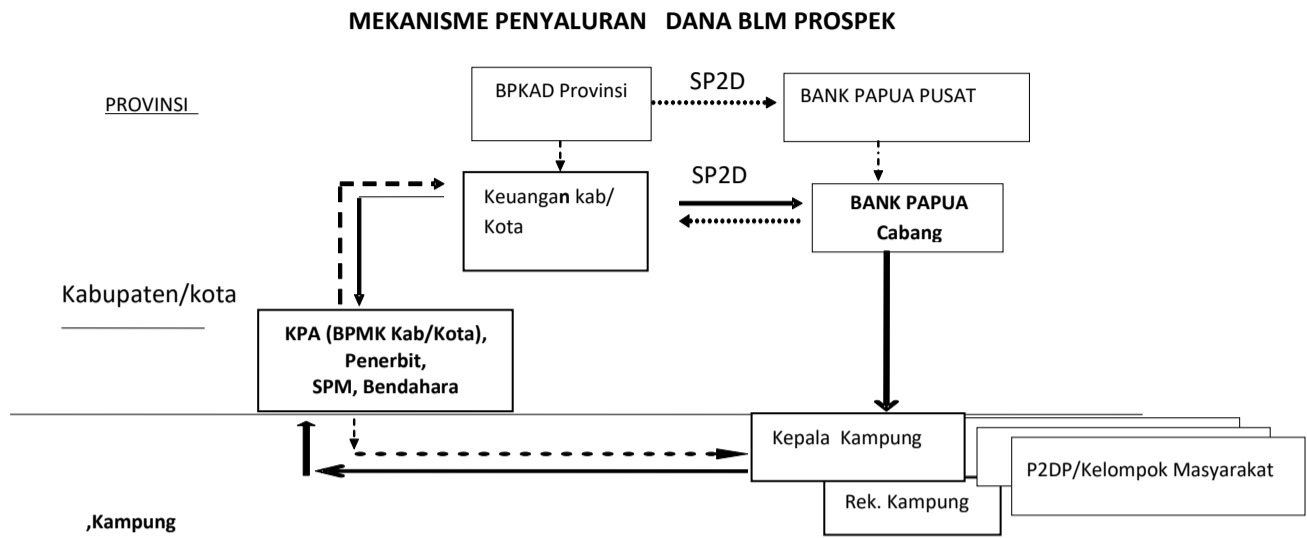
MEKANISME PENYALURAN DANA BLM PROSPEK

PROVINSI

BPKAD Provinsi

SP2D

BANK PAPUA PUSAT

Keuangan kab/ Kota

SP2D

BANK PAPUA Cabang

Kabupaten/kota

KPA (BPMK Kab/Kota), Penerbit, SPM, Bendahara

Kepala Kampung

P2DP/Kelompok Masyarakat

Rek. Kampung

,Kampung